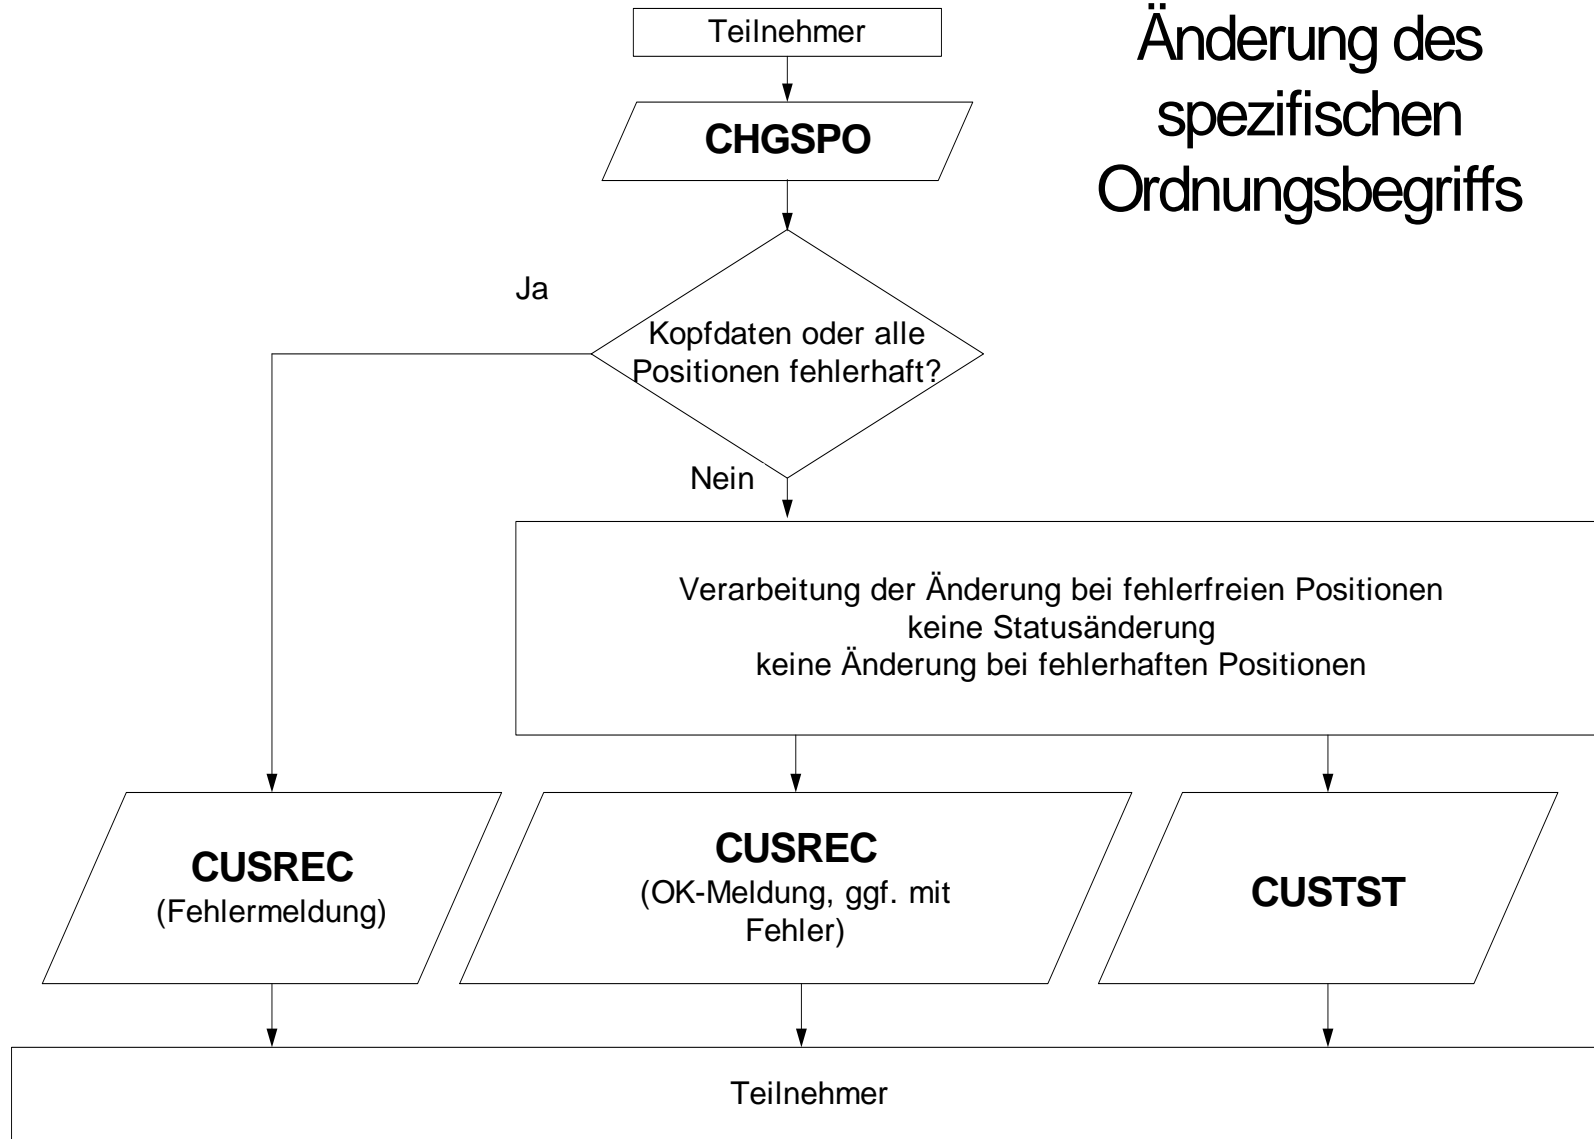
Änderung des spezifischen Ordnungsbegriffs

Teilnehmer

CHGSPO

Kopfdaten oder alle Positionen fehlerhaft?

Ja

Nein

Verarbeitung der Änderung bei fehlerfreien Positionen
keine Statusänderung
keine Änderung bei fehlerhaften Positionen

CUSREC
(Fehlermeldung)

CUSREC
(OK-Meldung, ggf. mit Fehler)

CUSTST

Teilnehmer